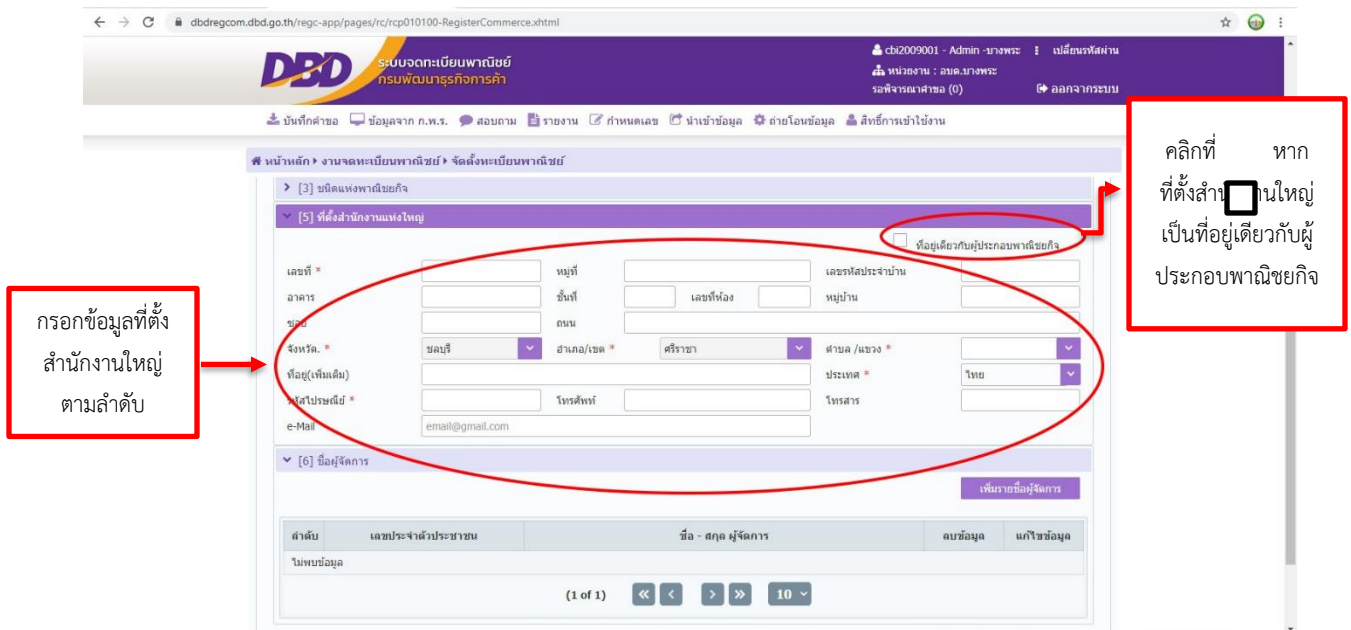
dbdregcom.dbd.go.th/regc-app/pages/rc/rcp010100-RegisterCommerce.xhtml

DBD ระบบจดทะเบียนพาณิชย์ กรมพัฒนาธุรกิจการค้า

cbi2009001 - Admin -บางพระ เปลี่ยนรหัสผ่าน
หน่วยงาน : อบต.บางพระ
รอพิจารณาคำขอ (0)
ออกจากระบบ

บันทึกคำขอ ข้อมูลจาก ก.พ.ร. สอบถาม รายงาน กำหนดเลข นำเข้าข้อมูล ถ่ายโอนข้อมูล สิทธิ์การเข้าใช้งาน

หน้าหลัก ▸ งานจดทะเบียนพาณิชย์ ▸ จัดตั้งทะเบียนพาณิชย์

[3] ชนิดแห่งพาณิชยกิจ

[5] ที่ตั้งสำนักงานแห่งใหญ่

ที่อยู่เดียวกับผู้ประกอบพาณิชยกิจ

เลขที่ *
หมู่ที่
เลขรหัสประจำบ้าน
อาคาร
ชั้นที่
เลขที่ห้อง
หมู่บ้าน
ซอย
ถนน
จังหวัด. * ชลบุรี
อำเภอ/เขต * ศรีราชา
ตำบล /แขวง *
ที่อยู่(เพิ่มเติม)
ประเทศ * ไทย
รหัสไปรษณีย์ *
โทรศัพท์
โทรสาร
e-Mail email@gmail.com

[6] ชื่อผู้จัดการ

เพิ่มรายชื่อผู้จัดการ

| ลำดับ | เลขประจำตัวประชาชน | ชื่อ - สกุล ผู้จัดการ | ลบข้อมูล | แก้ไขข้อมูล |
|---|---|---|---|---|
| ไม่พบข้อมูล | | | | |

(1 of 1) 10

กรอกข้อมูลที่ตั้งสำนักงานใหญ่ตามลำดับ

คลิกที่ หาก ที่ตั้งสำนักงานใหญ่เป็นที่อยู่เดียวกับผู้ประกอบพาณิชยกิจ